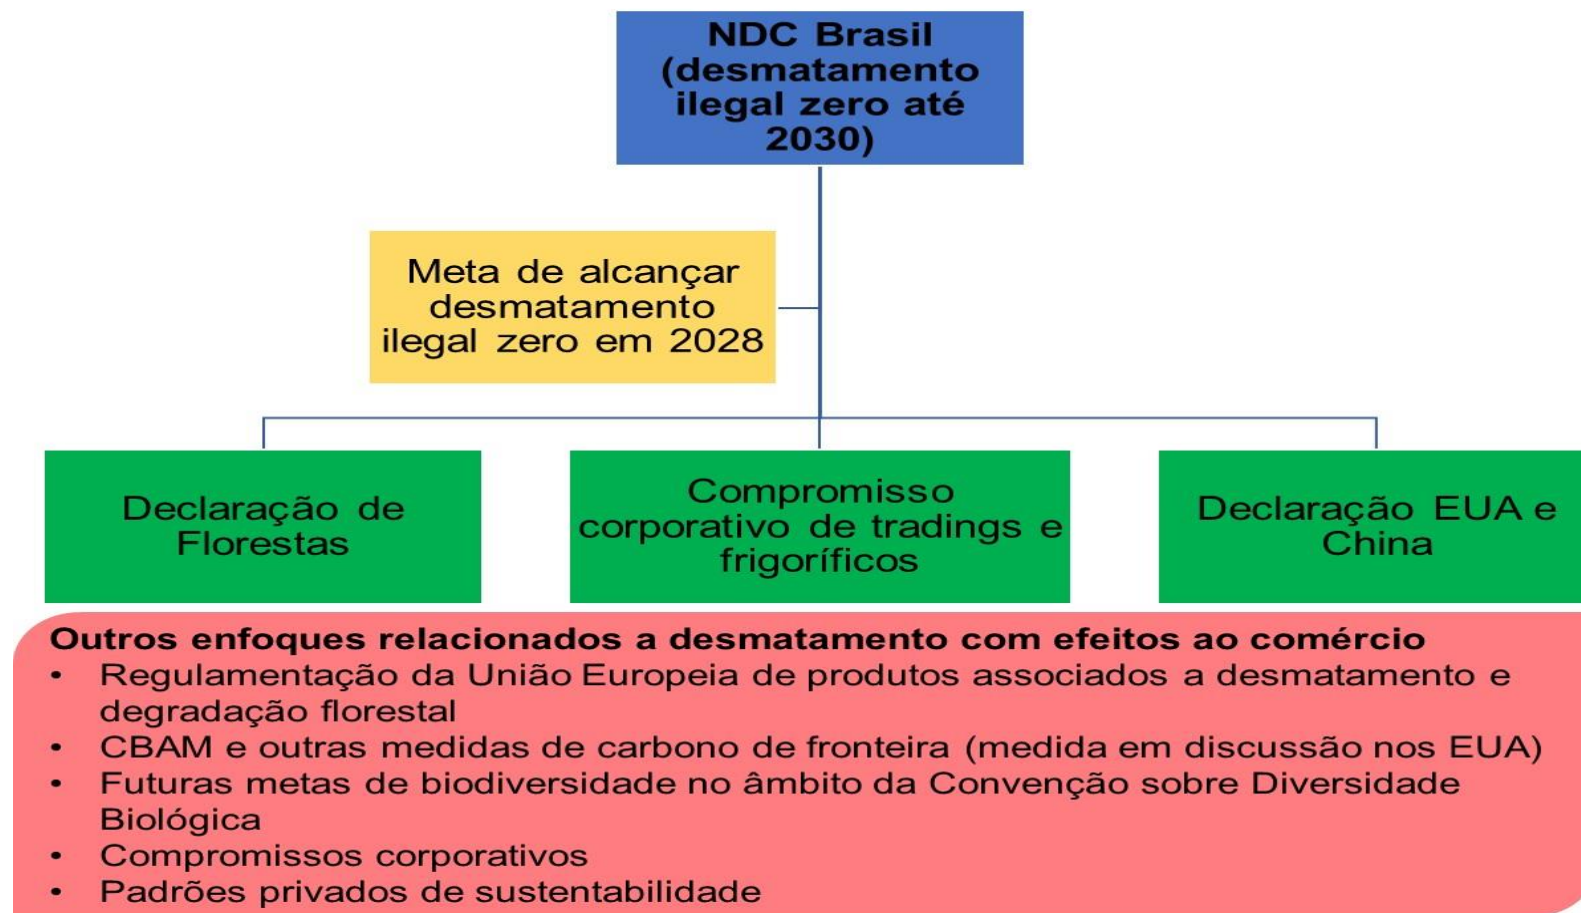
NDC Brasil (desmatamento ilegal zero até 2030)

Meta de alcançar desmatamento ilegal zero em 2028

Declaração de Florestas

Compromisso corporativo de tradings e frigoríficos

Declaração EUA e China

Outros enfoques relacionados a desmatamento com efeitos ao comércio
• Regulamentação da União Europeia de produtos associados a desmatamento e degradação florestal
• CBAM e outras medidas de carbono de fronteira (medida em discussão nos EUA)
• Futuras metas de biodiversidade no âmbito da Convenção sobre Diversidade Biológica
• Compromissos corporativos
• Padrões privados de sustentabilidade